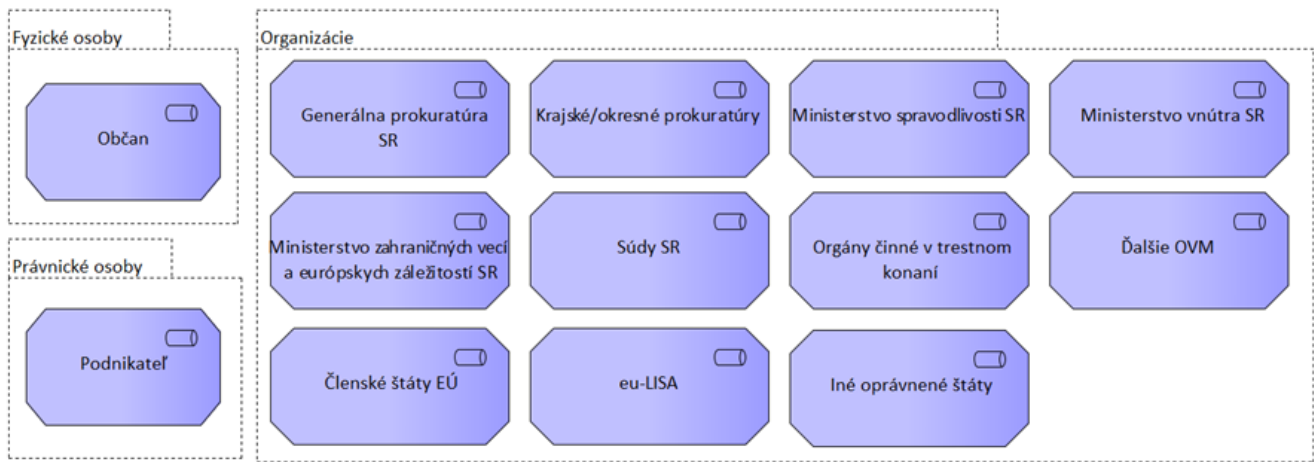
Fyzické osoby

Občan

Právnické osoby

Podnikateľ

Organizácie

Generálna prokuratúra SR

Krajské/okresné prokuratúry

Ministerstvo spravodlivosti SR

Ministerstvo vnútra SR

Ministerstvo zahraničných vecí a európskych záležitostí SR

Súdy SR

Orgány činné v trestnom konaní

Ďalšie OVM

Členské štáty EÚ

eu-LISA

Iné oprávnené štáty